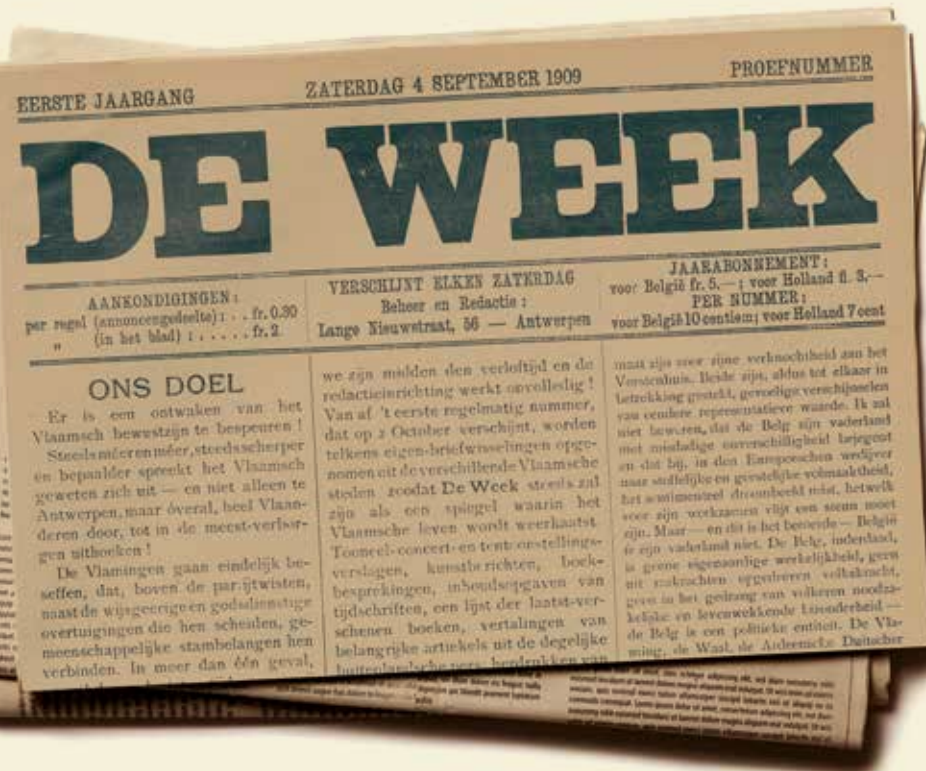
EERSTE JAARGANG ZATERDAG 4 SEPTEMBER 1909 PROEFNUMMER

DE WEEK

AANKONDIGINGEN: per regel (annoncengedeelte): . . fr. 0.30 „ (in het blad) : . . . . . fr. 2.

VERSCHIJNT ELKEN ZATERDAG Beheer en Redactie: Lange Nieuwstraat, 56 — Antwerpen

JAARABONNEMENT: voor België fr. 5.— ; voor Holland fl. 3.— PER NUMMER: voor België 10 centiem; voor Holland 7 cent

ONS DOEL

Er is een ontwaken van het Vlaamsch bewustzijn te bespeuren!

Steeds méér en méér, steeds scherper en bepaalder spreekt het Vlaamsch geweten zich uit — en niet alleen te Antwerpen, maar overal, heel Vlaanderen door, tot in de meest-verborgen uithoeken!

De Vlamingen gaan eindelijk beseffen, dat, boven de partijtwisten, naast de wijsgeerige en godsdienstige overtuigingen die hen scheiden, gemeenschappelijke stambelangen hen verbinden. In meer dan één geval,

we zijn midden den verloftijd en de redactie-inrichting werkt onvolledig! Van af 't eerste regelmatig nummer, dat op 2 October verschijnt, worden telkens eigen-briefwisselingen opgenomen uit de verschillende Vlaamsche steden zoodat De Week steeds zal zijn als een spiegel waarin het Vlaamsche leven wordt weerkaatst. Tooneel-concert- en tentoonstellingsverslagen, kunstberichten, boekbesprekingen, inhoudsopgaven van tijdschriften, een lijst der laatst-verschenen boeken, vertalingen van belangrijke artikels uit de degelijke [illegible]

maat zijn voor zijne verknochtheid aan het Vorstenhuis. Beide zijn, aldus tot elkaar in betrekking gesteld, gevoelige verschijnselen van eenlere representatieve waarde. Ik zal niet beweren, dat de Belg zijn vaderland met misdadige onverschilligheid bejegent en dat hij, in den Europeeschen wedijver naar stoffelijke en geestelijke volmaaktheid, het sentimenteel droombeeld mist, hetwelk voor zijn werkzamen vlijt een steun moet zijn. Maar — en dit is het bewezene — België is zijn vaderland niet. De Belg, inderdaad, is geene eigenaardige werkelijkheid, geen uit eenkrachten opgeleven volkskracht, geen in het gedrang van volkeren noodzakelijke en levenwekkende Eenheid — de Belg is een politieke entiteit. De Vlaming, de Waal, de Ardennische Duitscher